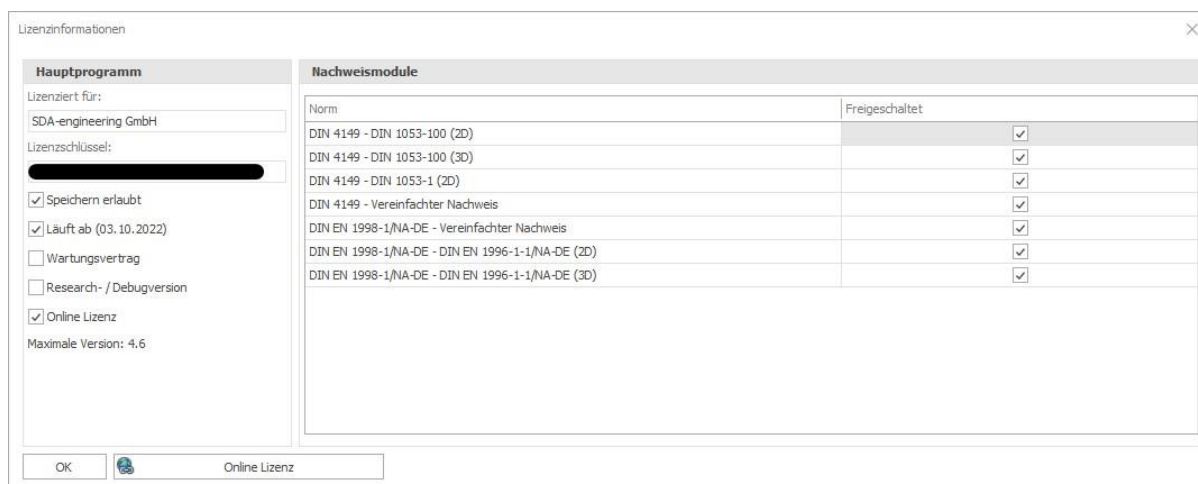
Lizenzinformationen

Hauptprogramm

Lizenziert für:

SDA-engineering GmbH

Lizenzschlüssel:

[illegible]

Speichern erlaubt

Läuft ab (03.10.2022)

Wartungsvertrag

Research- / Debugversion

Online Lizenz

Maximale Version: 4.6

Nachweismodule

| Norm | Freigeschaltet |
|---|---|
| DIN 4149 - DIN 1053-100 (2D) | ✓ |
| DIN 4149 - DIN 1053-100 (3D) | ✓ |
| DIN 4149 - DIN 1053-1 (2D) | ✓ |
| DIN 4149 - Vereinfachter Nachweis | ✓ |
| DIN EN 1998-1/NA-DE - Vereinfachter Nachweis | ✓ |
| DIN EN 1998-1/NA-DE - DIN EN 1996-1-1/NA-DE (2D) | ✓ |
| DIN EN 1998-1/NA-DE - DIN EN 1996-1-1/NA-DE (3D) | ✓ |

OK

Online Lizenz